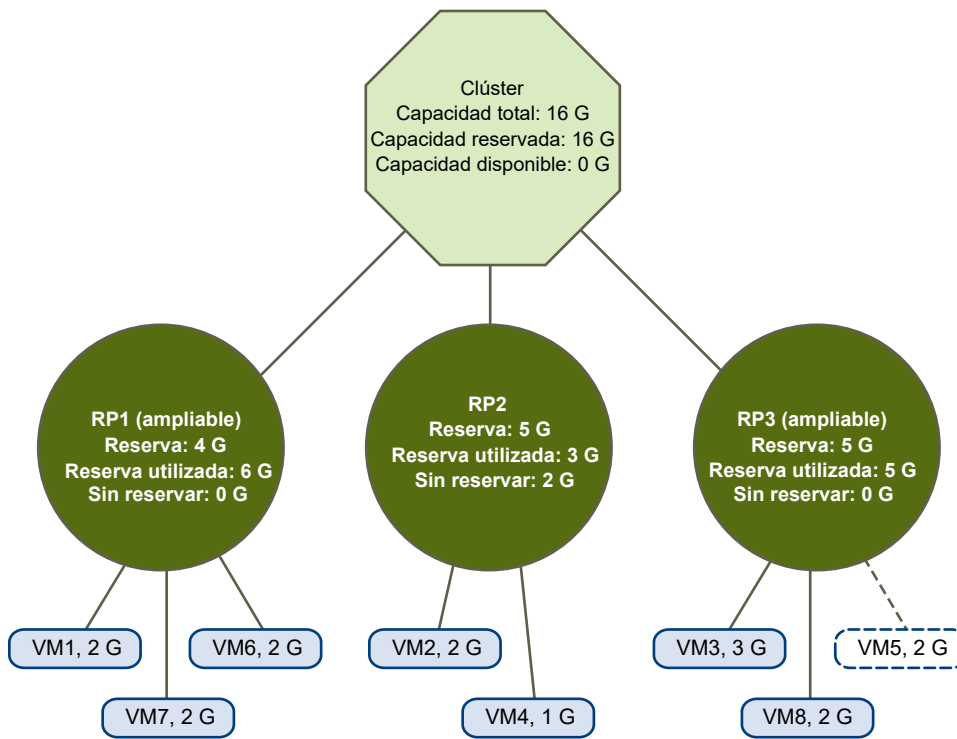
Clúster
Capacidad total: 16 G
Capacidad reservada: 16 G
Capacidad disponible: 0 G

RP1 (ampliable)
Reserva: 4 G
Reserva utilizada: 6 G
Sin reservar: 0 G

RP2
Reserva: 5 G
Reserva utilizada: 3 G
Sin reservar: 2 G

RP3 (ampliable)
Reserva: 5 G
Reserva utilizada: 5 G
Sin reservar: 0 G

VM1, 2 G
VM6, 2 G
VM7, 2 G
VM2, 2 G
VM4, 1 G
VM3, 3 G
VM5, 2 G
VM8, 2 G